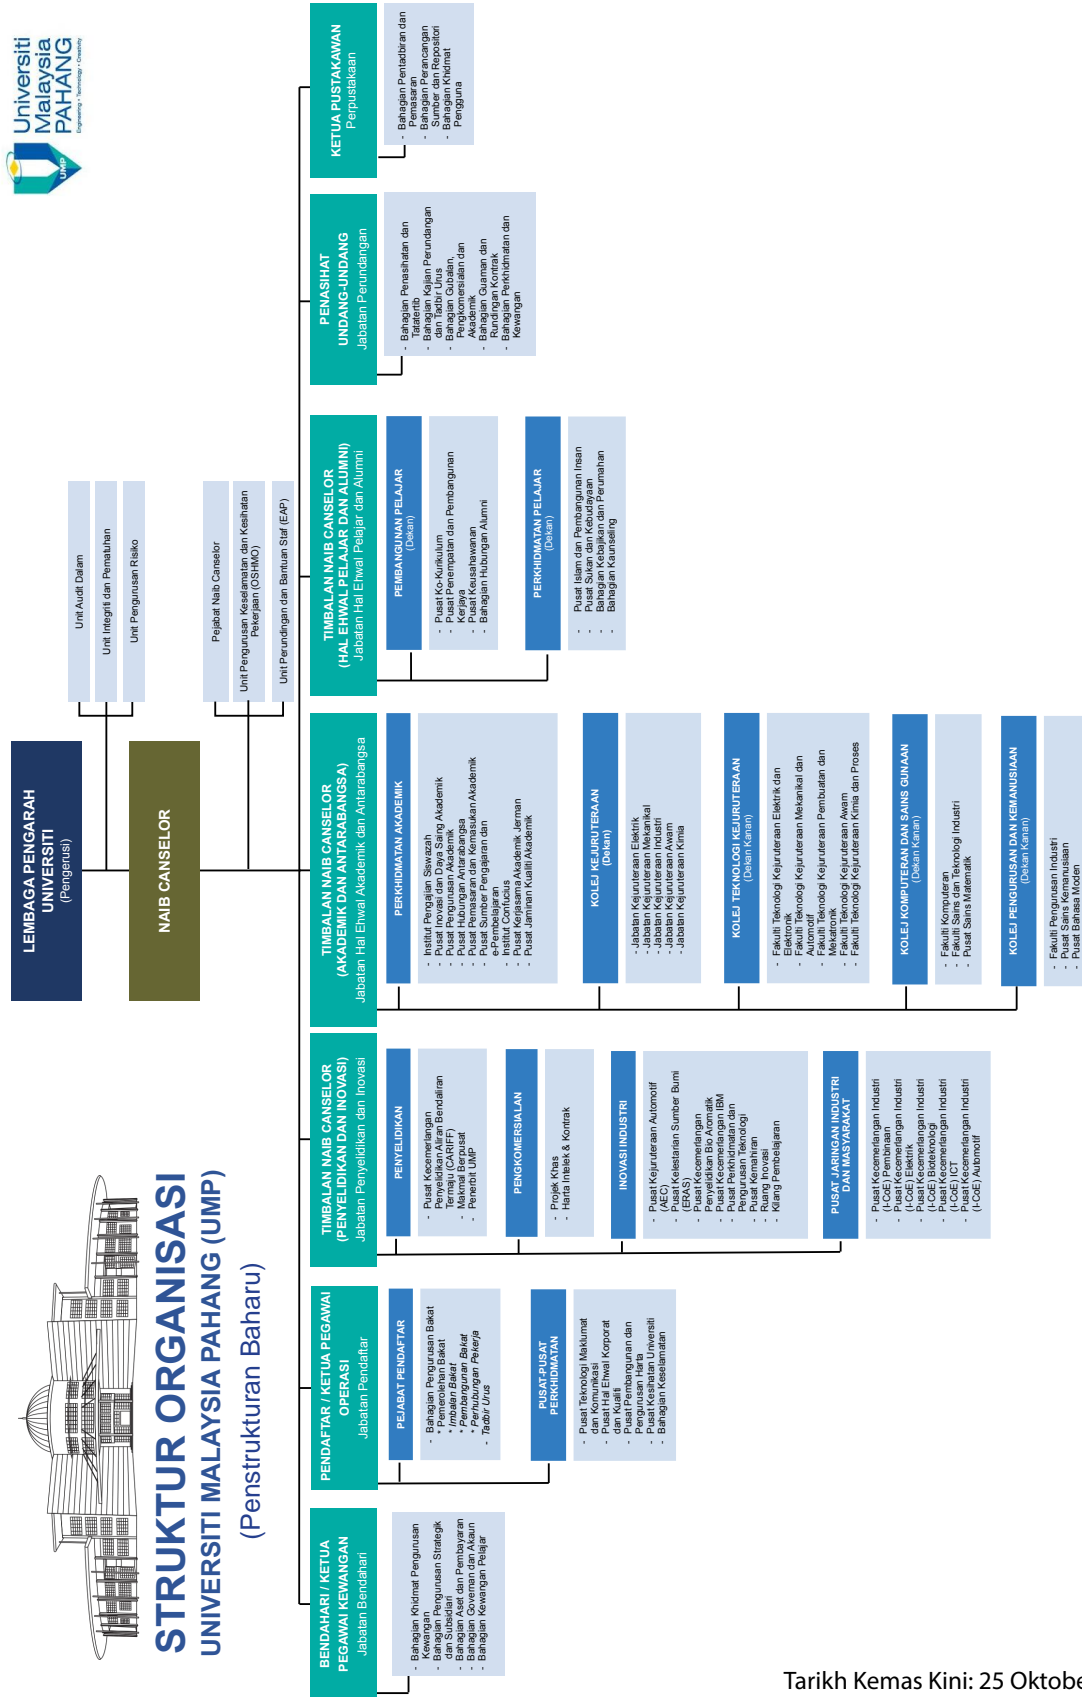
Universiti Malaysia PAHANG
Engineering • Technology • Creativity

STRUKTUR ORGANISASI
UNIVERSITI MALAYSIA PAHANG (UMP)
(Penstrukturan Baharu)

LEMBAGA PENGARAH UNIVERSITI
(Pengerusi)

NAIB CANSELOR

Unit Audit Dalam
Unit Integriti dan Pematuhan
Unit Pengurusan Risiko

Pejabat Naib Canselor
Unit Pengurusan Keselamatan dan Kesihatan Pekerjaan (OSHMO)
Unit Perundingan dan Bantuan Staf (EAP)

KETUA PUSTAKAWAN
Perpustakaan
- Bahagian Pentadbiran dan Pemasaran
- Bahagian Perancangan Sumber dan Repositori
- Bahagian Khidmat Pengguna

PENASIHAT UNDANG-UNDANG
Jabatan Perundangan
- Bahagian Penasihatan dan Tatatertib
- Bahagian Kajian Perundangan dan Tadbir Urus
- Bahagian Gubalan, Pengkomersialan dan Akademik
- Bahagian Guaman dan Rundingan Kontrak
- Bahagian Perkhidmatan dan Kewangan

TIMBALAN NAIB CANSELOR (HAL EHWAL PELAJAR DAN ALUMNI)
Jabatan Hal Ehwal Pelajar dan Alumni

PEMBANGUNAN PELAJAR (Dekan)
- Pusat Ko-Kurikulum
- Pusat Penempatan dan Pembangunan Kerjaya
- Pusat Keusahawanan
- Bahagian Hubungan Alumni

PERKHIDMATAN PELAJAR (Dekan)
- Pusat Islam dan Pembangunan Insan
- Pusat Sukan dan Kebudayaan
- Bahagian Kebajikan dan Perumahan
- Bahagian Kaunseling

TIMBALAN NAIB CANSELOR (AKADEMIK DAN ANTARABANGSA)
Jabatan Hal Ehwal Akademik dan Antarabangsa

PERKHIDMATAN AKADEMIK
- Institut Pengajian Siswazah
- Pusat Inovasi dan Daya Saing Akademik
- Pusat Pengurusan Akademik
- Pusat Hubungan Antarabangsa
- Pusat Pemasaran dan Kemasukan Akademik
- Pusat Sumber Pengajaran dan e-Pembelajaran
- Institut Confucius
- Pusat Kerjasama Akademik Jerman
- Pusat Jaminan Kualiti Akademik

KOLEJ KEJURUTERAAN (Dekan)
- Jabatan Kejuruteraan Elektrik
- Jabatan Kejuruteraan Mekanikal
- Jabatan Kejuruteraan Industri
- Jabatan Kejuruteraan Awam
- Jabatan Kejuruteraan Kimia

KOLEJ TEKNOLOGI KEJURUTERAAN (Dekan Kanan)
- Fakulti Teknologi Kejuruteraan Elektrik dan Elektronik
- Fakulti Teknologi Kejuruteraan Mekanikal dan Automotif
- Fakulti Teknologi Kejuruteraan Pembuatan dan Mekatronik
- Fakulti Teknologi Kejuruteraan Awam
- Fakulti Teknologi Kejuruteraan Kimia dan Proses

KOLEJ KOMPUTERAN DAN SAINS GUNAAN (Dekan Kanan)
- Fakulti Komputeran
- Fakulti Sains dan Teknologi Industri
- Pusat Sains Matematik

KOLEJ PENGURUSAN DAN KEMANUSIAAN (Dekan Kanan)
- Fakulti Pengurusan Industri
- Pusat Sains Kemanusiaan
- Pusat Bahasa Moden

TIMBALAN NAIB CANSELOR (PENYELIDIKAN DAN INOVASI)
Jabatan Penyelidikan dan Inovasi

PENYELIDIKAN
- Pusat Kecemerlangan Penyelidikan Aliran Bendalir Termaju (CARIFF)
- Makmal Bersepadu
- Penerbit UMP

PENGKOMERSIALAN
- Projek Khas
- Harta Intelek & Kontrak

INOVASI INDUSTRI
- Pusat Kejuruteraan Automotif (AEC)
- Pusat Kelestarian Sumber Bumi (EARS)
- Pusat Kecemerlangan Penyelidikan Bio Aromatik
- Pusat Kecemerlangan IBM
- Pusat Perkhidmatan dan Pengurusan Teknologi
- Pusat Kemahiran
- Ruang Inovasi
- Kilang Pembelajaran

PUSAT JARINGAN INDUSTRI DAN MASYARAKAT
- Pusat Kecemerlangan Industri (I-CoE) Pembinaan
- Pusat Kecemerlangan Industri (I-CoE) Elektrik
- Pusat Kecemerlangan Industri (I-CoE) Bioteknologi
- Pusat Kecemerlangan Industri (I-CoE) ICT
- Pusat Kecemerlangan Industri (I-CoE) Automotif

PENDAFTAR / KETUA PEGAWAI OPERASI
Jabatan Pendaftar

PEJABAT PENDAFTAR
- Bahagian Pengurusan Bakat
* Pemerolehan Bakat
* Imbalan Bakat
* Pembangunan Bakat
* Perhubungan Pekerja
- Tadbir Urus

PUSAT-PUSAT PERKHIDMATAN
- Pusat Teknologi Maklumat dan Komunikasi
- Pusat Hal Ehwal Korporat dan Kualiti
- Pusat Pembangunan dan Pengurusan Harta
- Pusat Kesihatan Universiti
- Bahagian Keselamatan

BENDAHARI / KETUA PEGAWAI KEWANGAN
Jabatan Bendahari
- Bahagian Khidmat Pengurusan Kewangan
- Bahagian Pengurusan Strategik dan Subsidiari
- Bahagian Aset dan Pembayaran
- Bahagian Goveman dan Akaun
- Bahagian Kewangan Pelajar

Tarikh Kemas Kini: 25 Oktobe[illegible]